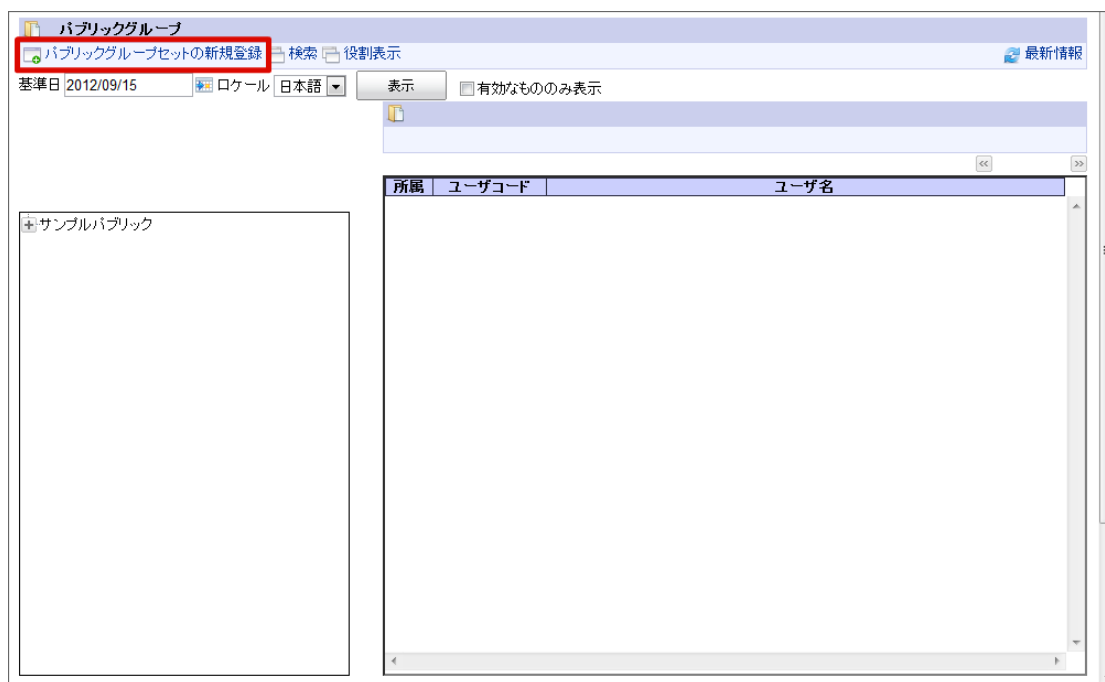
パブリックグループ

パブリックグループセットの新規登録 検索 役割表示 最新情報

基準日 2012/09/15 ロケール 日本語 表示 有効なもののみ表示

サンプルパブリック

| 所属 | ユーザコード | ユーザ名 |
|---|---|---|